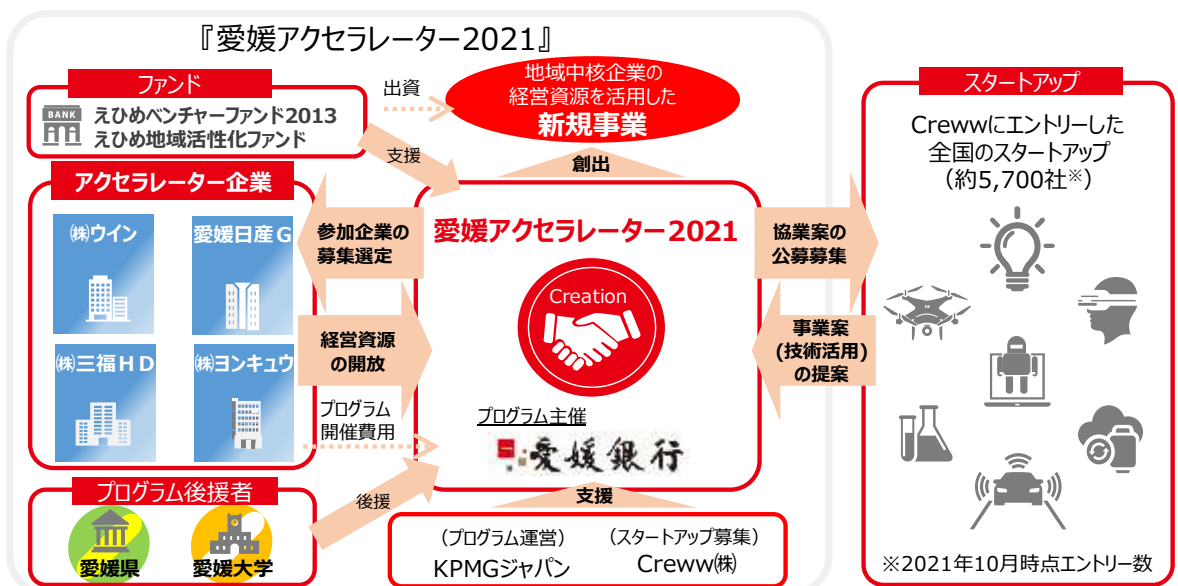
『愛媛アクセラレーター2021』

ファンド
BANK
えひめベンチャーファンド2013
えひめ地域活性化ファンド

出資

地域中核企業の
経営資源を活用した
新規事業

支援

創出

アクセラレーター企業
㈱ウイン
愛媛日産Ｇ
㈱三福ＨＤ
㈱ヨンキュウ

参加企業の
募集選定

経営資源
の開放

プログラム
開催費用

愛媛アクセラレーター2021
Creation

プログラム主催
愛媛銀行

協業案の
公募募集

事業案
(技術活用)
の提案

スタートアップ
Crewwにエントリーした
全国のスタートアップ
（約5,700社※）

プログラム後援者
愛媛県
愛媛大学

後援

支援
（プログラム運営）
KPMGジャパン
（スタートアップ募集）
Creww㈱

※2021年10月時点エントリー数